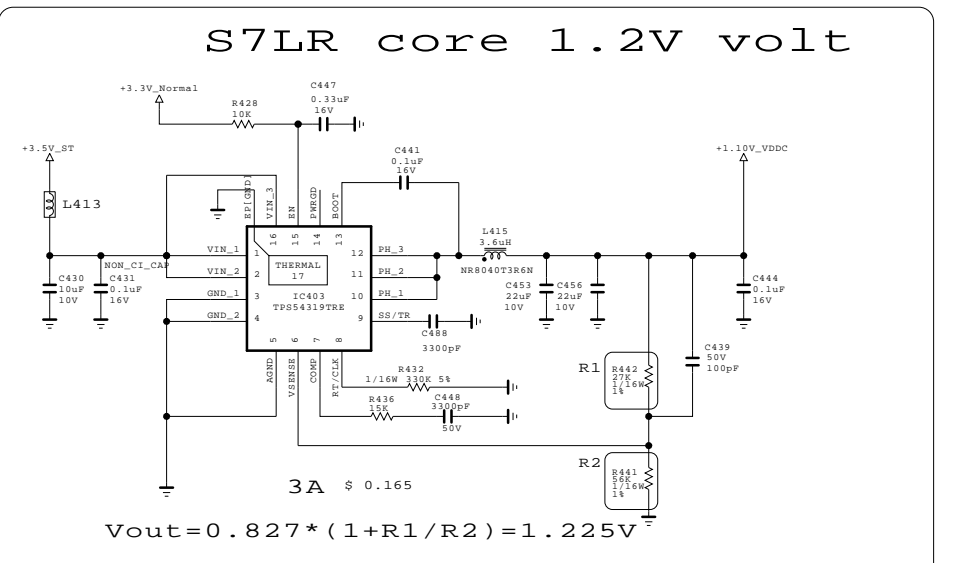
S7LR core 1.2V volt

+3.3V_Normal

R428
10K

C447
0.33uF
16V

+3.5V_ST

L413

C441
0.1uF
16V

+1.10V_VDDC

16 EP[GND]
15 VIN_3
14 EN
13 PWRGD
BOOT

1 VIN_1
2 VIN_2
3 GND_1
4 GND_2

THERMAL
17

IC403
TPS54319TRE

12 PH_3
11 PH_2
10 PH_1
9 SS/TR

5 AGND
6 VSENSE
7 COMP
8 RT/CLK

NON_CI_CAP

C430
10uF
10V

C431
0.1uF
16V

L415
3.6uH
NR8040T3R6N

C453
22uF
10V

C456
22uF
10V

C444
0.1uF
16V

C488
3300pF

R432
1/16W 330K 5%

R436
15K

C448
3300pF
50V

C439
50V
100pF

R1
R442
27K
1/16W
1%

R2
R441
56K
1/16W
1%

3A $ 0.165

Vout=0.827*(1+R1/R2)=1.225V